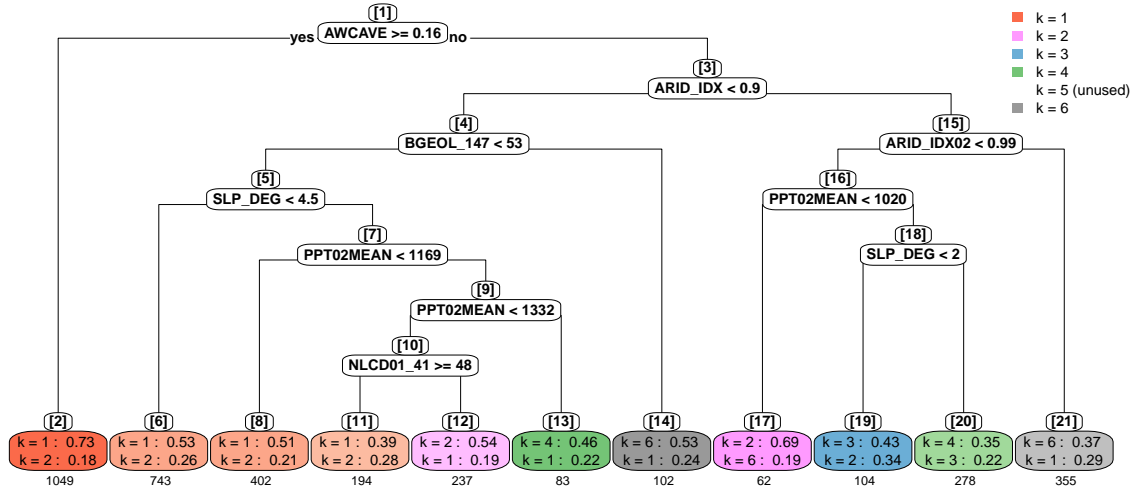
[1]
yes AWCAVE >= 0.16 no

[3]
ARID_IDX < 0.9

[4]
BGEOL_147 < 53

[15]
ARID_IDX02 < 0.99

[5]
SLP_DEG < 4.5

[16]
PPT02MEAN < 1020

[7]
PPT02MEAN < 1169

[18]
SLP_DEG < 2

[9]
PPT02MEAN < 1332

[10]
NLCD01_41 >= 48

k = 1
k = 2
k = 3
k = 4
k = 5 (unused)
k = 6

[2]
k = 1 : 0.73
k = 2 : 0.18
1049

[6]
k = 1 : 0.53
k = 2 : 0.26
743

[8]
k = 1 : 0.51
k = 2 : 0.21
402

[11]
k = 1 : 0.39
k = 2 : 0.28
194

[12]
k = 2 : 0.54
k = 1 : 0.19
237

[13]
k = 4 : 0.46
k = 1 : 0.22
83

[14]
k = 6 : 0.53
k = 1 : 0.24
102

[17]
k = 2 : 0.69
k = 6 : 0.19
62

[19]
k = 3 : 0.43
k = 2 : 0.34
104

[20]
k = 4 : 0.35
k = 3 : 0.22
278

[21]
k = 6 : 0.37
k = 1 : 0.29
355